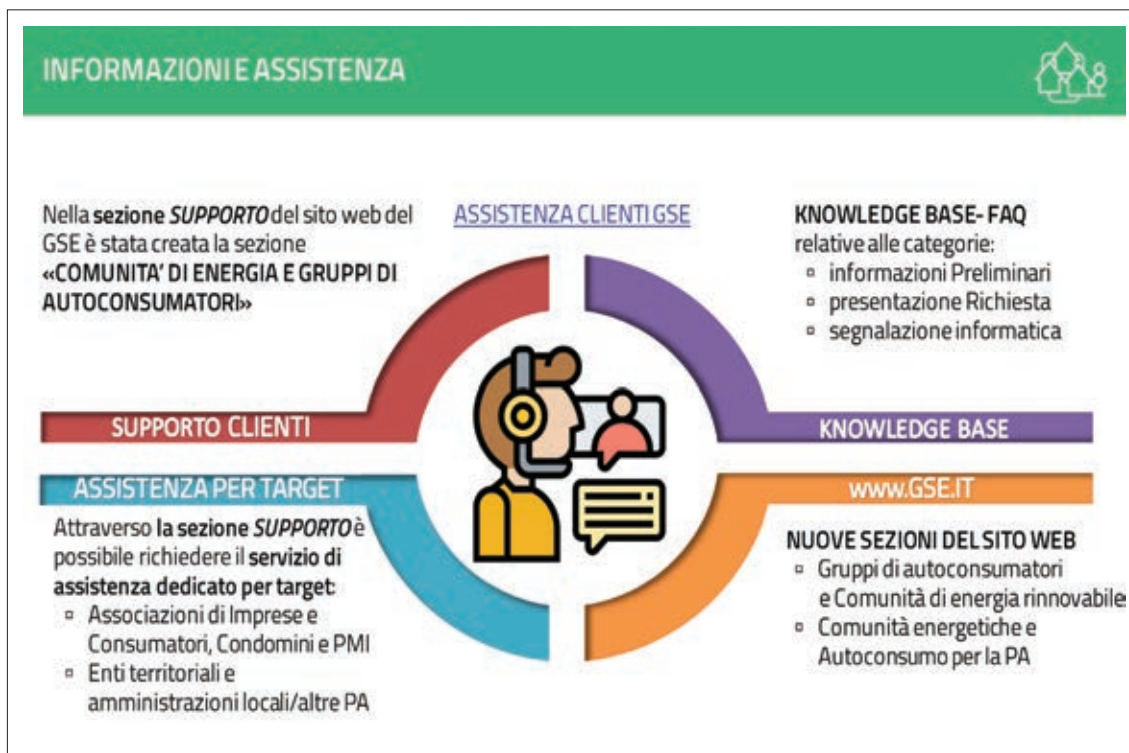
INFORMAZIONI E ASSISTENZA

Nella **sezione *SUPPORTO*** del sito web del GSE è stata creata la sezione **«COMUNITA' DI ENERGIA E GRUPPI DI AUTOCONSUMATORI»**

ASSISTENZA CLIENTI GSE

**KNOWLEDGE BASE- FAQ**
relative alle categorie:
- informazioni Preliminari
- presentazione Richiesta
- segnalazione informatica

SUPPORTO CLIENTI

KNOWLEDGE BASE

ASSISTENZA PER TARGET

www.GSE.IT

Attraverso **la sezione *SUPPORTO*** è possibile richiedere il **servizio di assistenza dedicato per target**:
- Associazioni di Imprese e Consumatori, Condomini e PMI
- Enti territoriali e amministrazioni locali/altre PA

**NUOVE SEZIONI DEL SITO WEB**
- Gruppi di autoconsumatori e Comunità di energia rinnovabile
- Comunità energetiche e Autoconsumo per la PA